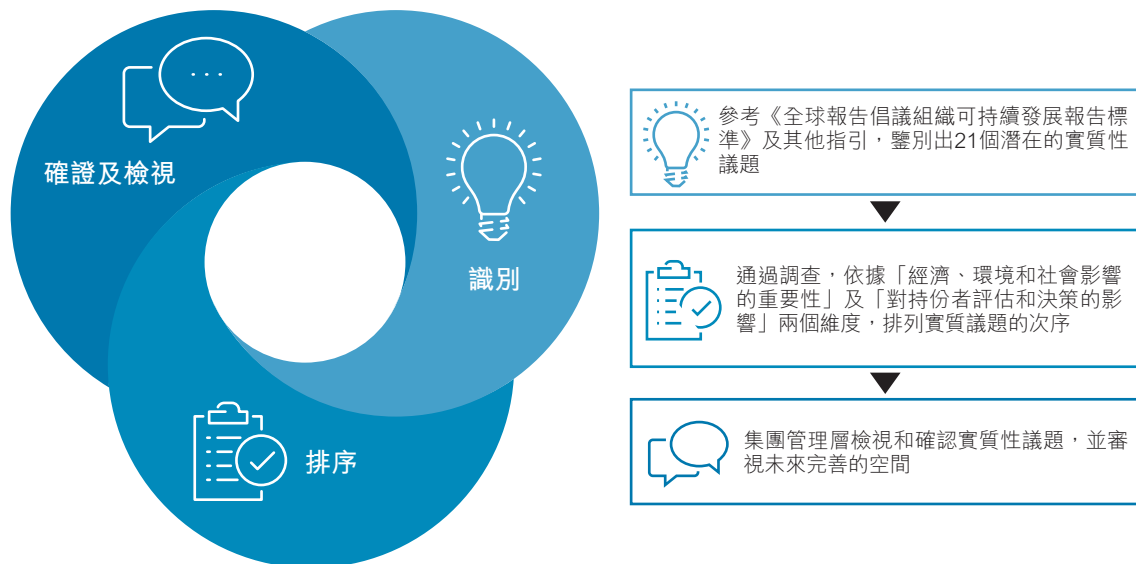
確證及檢視

識別

排序

參考《全球報告倡議組織可持續發展報告標準》及其他指引，鑒別出21個潛在的實質性議題

通過調查，依據「經濟、環境和社會影響的重要性」及「對持份者評估和決策的影響」兩個維度，排列實質議題的次序

集團管理層檢視和確認實質性議題，並審視未來完善的空間